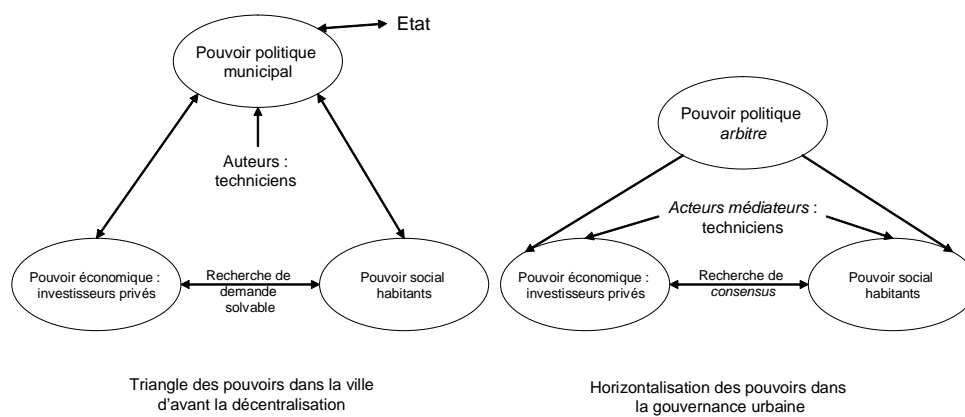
Etat

Pouvoir politique municipal

Auteurs : techniciens

Pouvoir économique : investisseurs privés

Recherche de demande solvable

Pouvoir social habitants

Triangle des pouvoirs dans la ville d'avant la décentralisation

Pouvoir politique *arbitre*

*Acteurs médiateurs* : techniciens

Pouvoir économique : investisseurs privés

Recherche de *consensus*

Pouvoir social habitants

Horizontalisation des pouvoirs dans la gouvernance urbaine